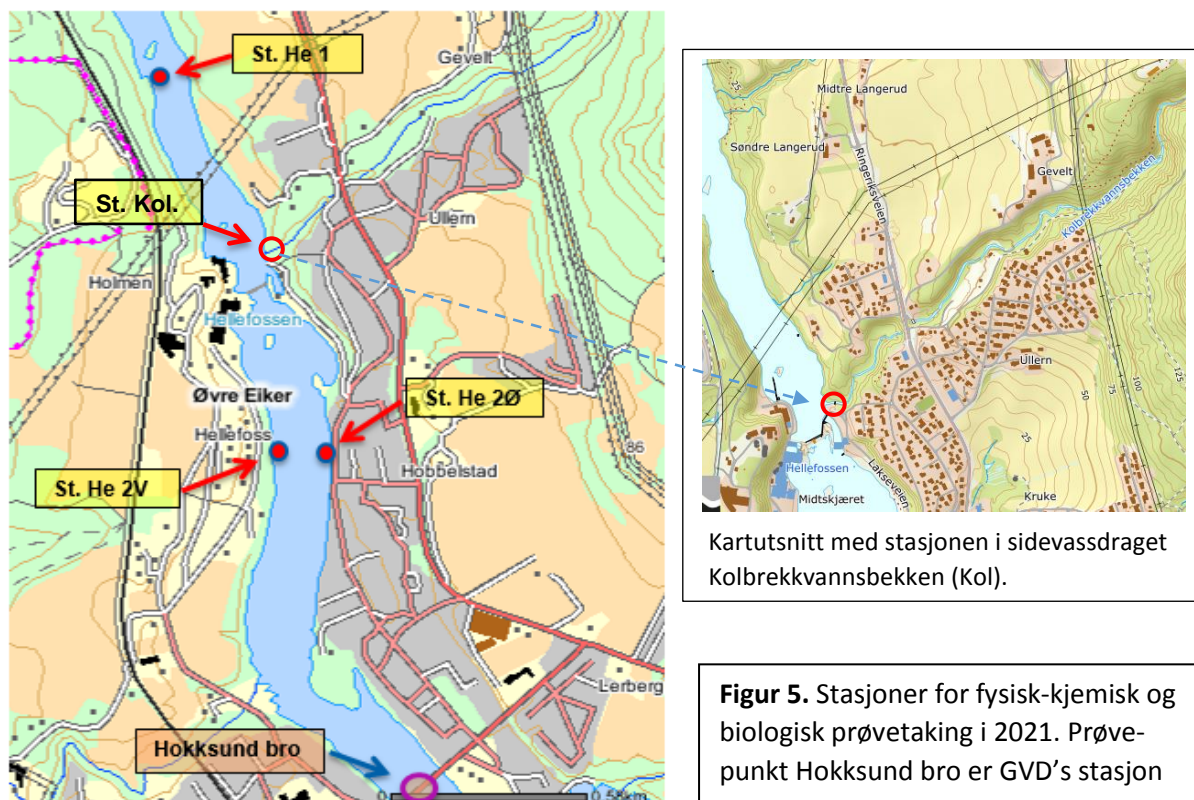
St. He 1

Gevelt

St. Kol.

Ullern

Holmen

Hellefossen

Øvre Eiker

St. He 2Ø

Hellefoss

86

Hobbelstad

St. He 2V

Lerberg

Hokksund bro

0,56km

Midtre Langerud

Søndre Langerud

Ringeriksveien

Gevelt

Kolbrekkvannsbekken

Ullern

Hellefossen

Midtskjæret

Lakseveien

Kruke

25

50

75

100

125

Kartutsnitt med stasjonen i sidevassdraget Kolbrekkvannsbekken (Kol).

**Figur 5.** Stasjoner for fysisk-kjemisk og biologisk prøvetaking i 2021. Prøvepunkt Hokksund bro er GVD's stasjon